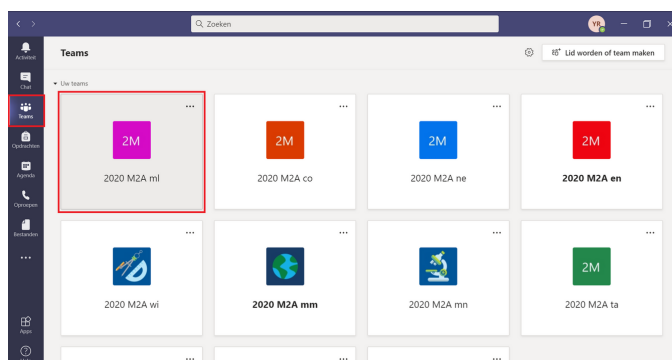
Zoeken

YR

Activiteit

Chat

Teams

Opdrachten

Agenda

Oproepen

Bestanden

...

Apps

Teams

Lid worden of team maken

Uw teams

...

2M

2020 M2A ml

...

2M

2020 M2A co

...

2M

2020 M2A ne

...

2M

2020 M2A en

...

2020 M2A wi

...

2020 M2A mm

...

2020 M2A mn

...

2M

2020 M2A ta

...

...

...